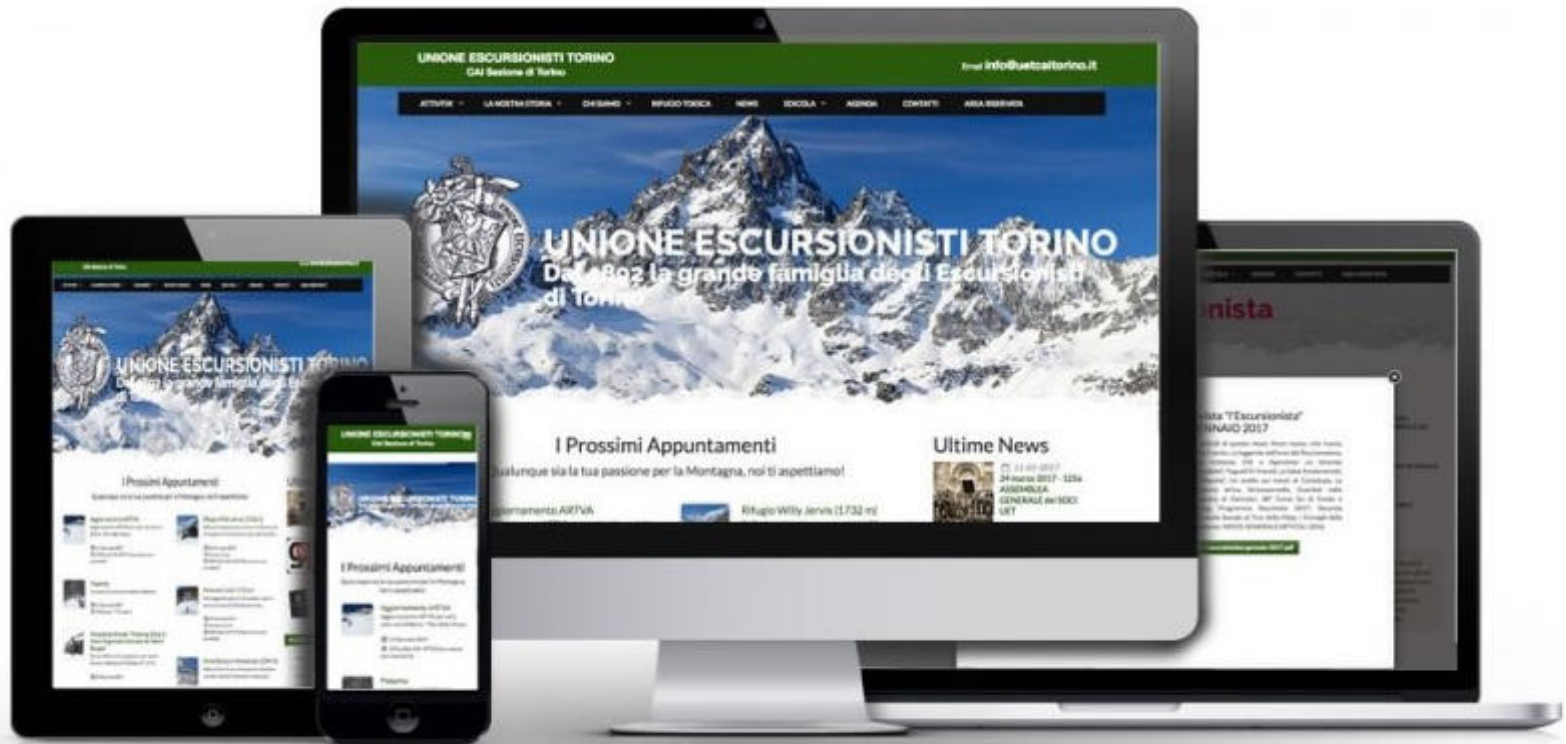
UNIONE ESCURSIONISTI TORINO
CAI Sezione di Torino

Email info@uetcaitorino.it

ATTIVITA' LA NOSTRA STORIA CHI SIAMO RIFUGIO TOESCA NEWS SCUOLA AGENDA CONTATTI AREA RISERVATA

UNIONE ESCURSIONISTI TORINO
Dal 1892 la grande famiglia degli Escursionisti di Torino

I Prossimi Appuntamenti
Qualunque sia la tua passione per la Montagna, noi ti aspettiamo!

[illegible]ornamento ARTVA
Rifugio Willy Jervis (1732 m)

Ultime News
11-03-2017
24 marzo 2017 - 1216 ASSEMBLEA GENERALE dei SOCI UET

UNIONE ESCURSIONISTI TORINO
Dal 1892 la grande famiglia degli Esc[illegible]

I Prossimi Appuntamenti
Qualunque sia la tua passione per la Montagna, noi ti aspettiamo!

UNIONE ESCURSIONISTI TORINO
CAI Sezione di Torino

I Prossimi Appuntamenti
Aggiornamento ARTVA

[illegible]nista

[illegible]ista "l'Escursionista"
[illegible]NAIO 2017